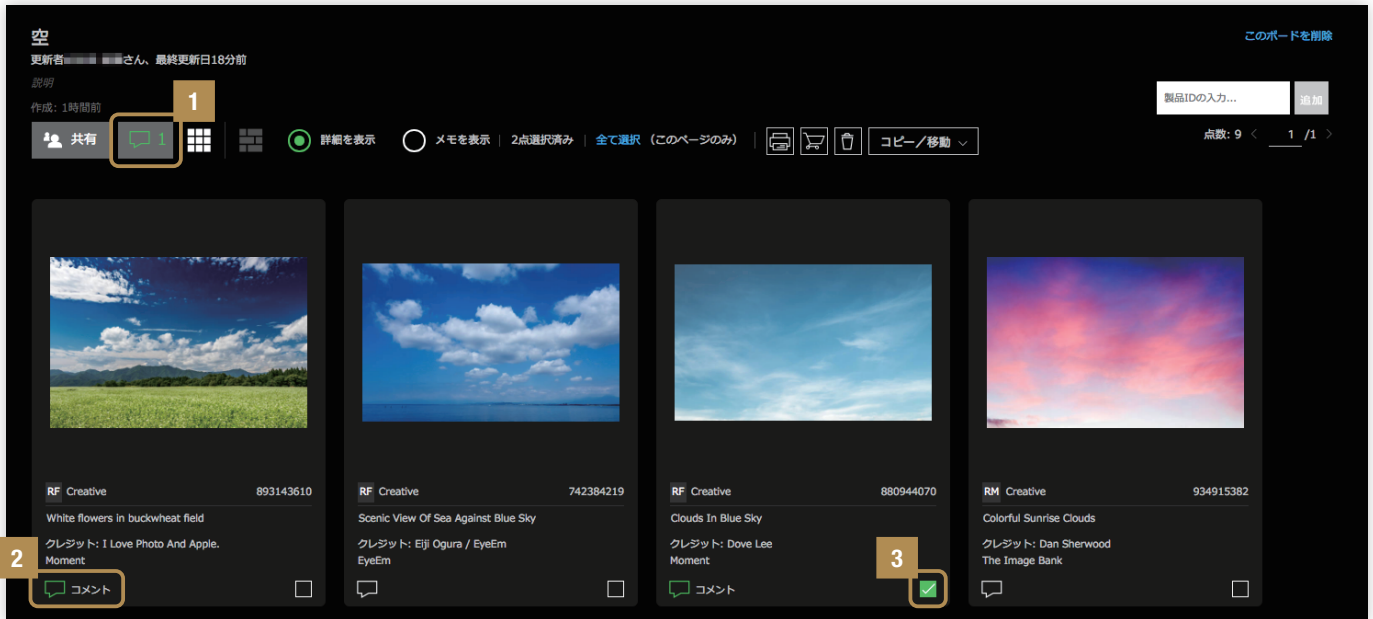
空
更新者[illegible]さん、最終更新日18分前
説明
作成: 1時間前

このボードを削除

製品IDの入力...
追加

1

共有
1

詳細を表示
メモを表示
2点選択済み
全て選択（このページのみ）
コピー／移動

点数: 9
1 /1

RF Creative 893143610
White flowers in buckwheat field
クレジット: I Love Photo And Apple.
Moment
2
コメント

RF Creative 742384219
Scenic View Of Sea Against Blue Sky
クレジット: Eiji Ogura / EyeEm
EyeEm

RF Creative 880944070
Clouds In Blue Sky
クレジット: Dove Lee
Moment
コメント
3

RM Creative 934915382
Colorful Sunrise Clouds
クレジット: Dan Sherwood
The Image Bank